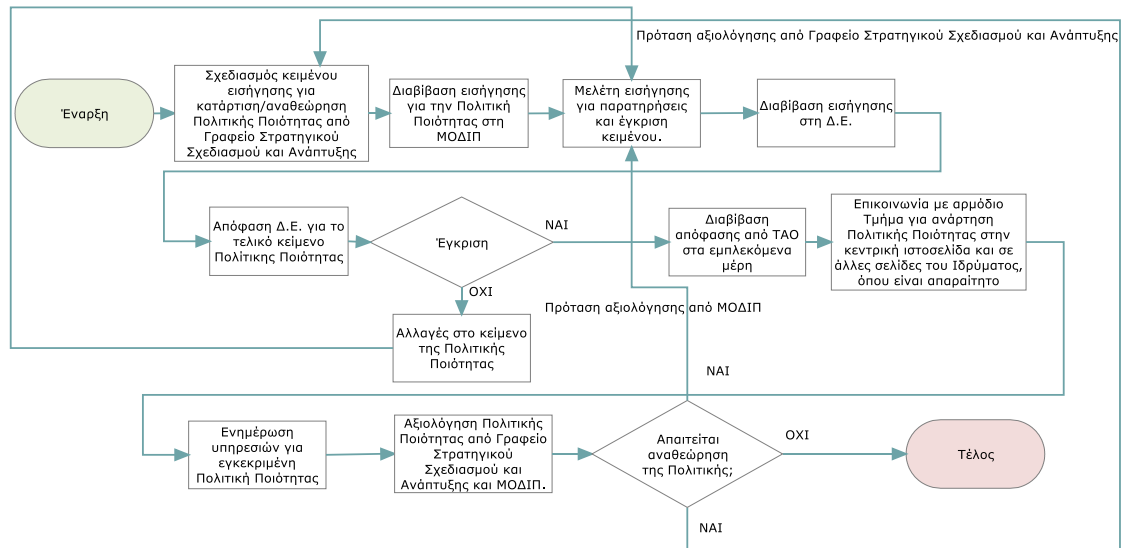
Πρόταση αξιολόγησης από Γραφείο Στρατηγικού Σχεδιασμού και Ανάπτυξης

Έναρξη

Σχεδιασμός κειμένου εισήγησης για κατάρτιση/αναθεώρηση Πολιτικής Ποιότητας από Γραφείο Στρατηγικού Σχεδιασμού και Ανάπτυξης

Διαβίβαση εισήγησης για την Πολιτική Ποιότητας στη ΜΟΔΙΠ

Μελέτη εισήγησης για παρατηρήσεις και έγκριση κειμένου.

Διαβίβαση εισήγησης στη Δ.Ε.

Απόφαση Δ.Ε. για το τελικό κείμενο Πολίτικης Ποιότητας

Έγκριση

ΝΑΙ

Διαβίβαση απόφασης από ΤΑΟ στα εμπλεκόμενα μέρη

Επικοινωνία με αρμόδιο Τμήμα για ανάρτηση Πολιτικής Ποιότητας στην κεντρική ιστοσελίδα και σε άλλες σελίδες του Ιδρύματος, όπου είναι απαραίτητο

ΟΧΙ

Πρόταση αξιολόγησης από ΜΟΔΙΠ

Αλλαγές στο κείμενο της Πολιτικής Ποιότητας

ΝΑΙ

Ενημέρωση υπηρεσιών για εγκεκριμένη Πολιτική Ποιότητας

Αξιολόγηση Πολιτικής Ποιότητας από Γραφείο Στρατηγικού Σχεδιασμού και Ανάπτυξης και ΜΟΔΙΠ.

Απαιτείται αναθεώρηση της Πολιτικής;

ΟΧΙ

Τέλος

ΝΑΙ